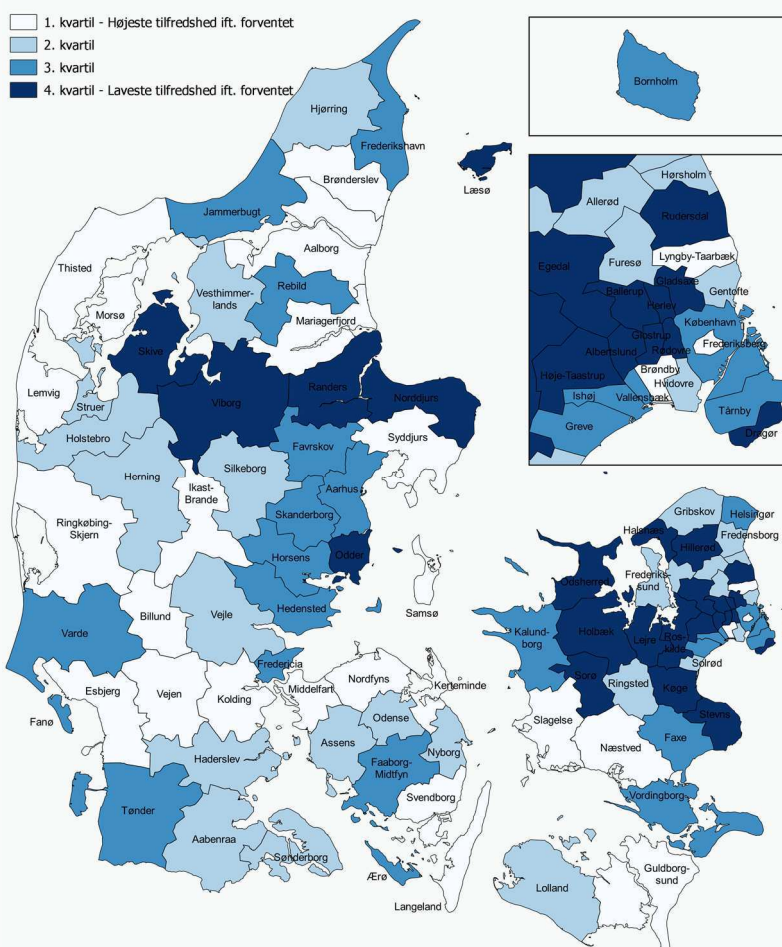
1. kvartil - Højeste tilfredshed ift. forventet
2. kvartil
3. kvartil
4. kvartil - Laveste tilfredshed ift. forventet

Bornholm

Hørsholm
Allerød
Rudersdal
Lyngby-Taarbæk
Furesø
Egedal
Gladsaxe
Ballerup
Herlev
Gentofte
Glostrup
København
Albertslund
Rødovre
Frederiksberg
Høje-Taastrup
Brøndby
Hvidovre
Ishøj
Vallensbæk
Greve
Tårnby
Dragør

Hjørring
Frederikshavn
Læsø
Brønderslev
Jammerbugt
Aalborg
Thisted
Vesthimmerlands
Rebild
Morsø
Mariagerfjord
Skive
Lemvig
Randers
Norddjurs
Viborg
Struer
Holstebro
Syddjurs
Favrskov
Silkeborg
Herning
Ikast-Brande
Aarhus
Skanderborg
Ringkøbing-Skjern
Horsens
Odder
Hedensted
Samsø
Billund
Vejle
Varde
Fredericia
Esbjerg
Vejen
Kolding
Middelfart
Nordfyns
Kerteminde
Fanø
Odense
Haderslev
Assens
Nyborg
Faaborg-Midtfyn
Svendborg
Tønder
Aabenraa
Sønderborg
Ærø
Langeland

Gribskov
Helsingør
Halsnæs
Hillerød
Fredensborg
Odsherred
Frederikssund
Kalundborg
Holbæk
Lejre
Roskilde
Solrød
Sorø
Ringsted
Køge
Stevns
Slagelse
Næstved
Faxe
Vordingborg
Lolland
Guldborgsund